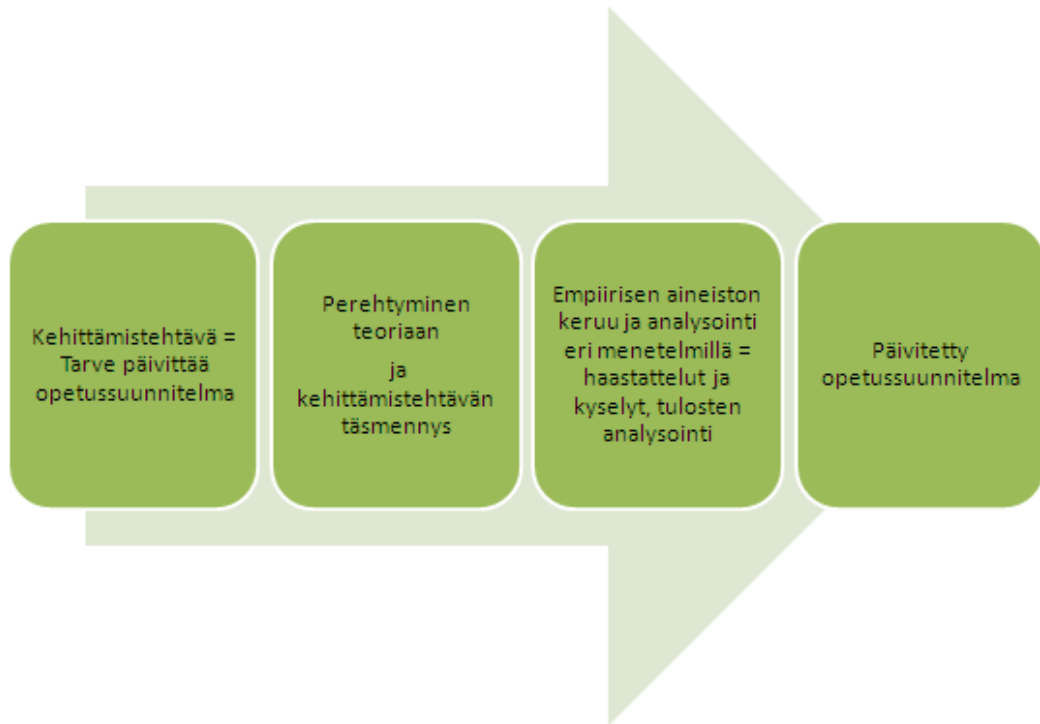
Kehittämistehtävä = Tarve päivittää opetussuunnitelma

Perehtyminen teoriaan

ja

kehittämistehtävän täsmennys

Empiirisen aineiston keruu ja analysointi eri menetelmillä = haastattelut ja kyselyt, tulosten analysointi

Päivitetty opetussuunnitelma